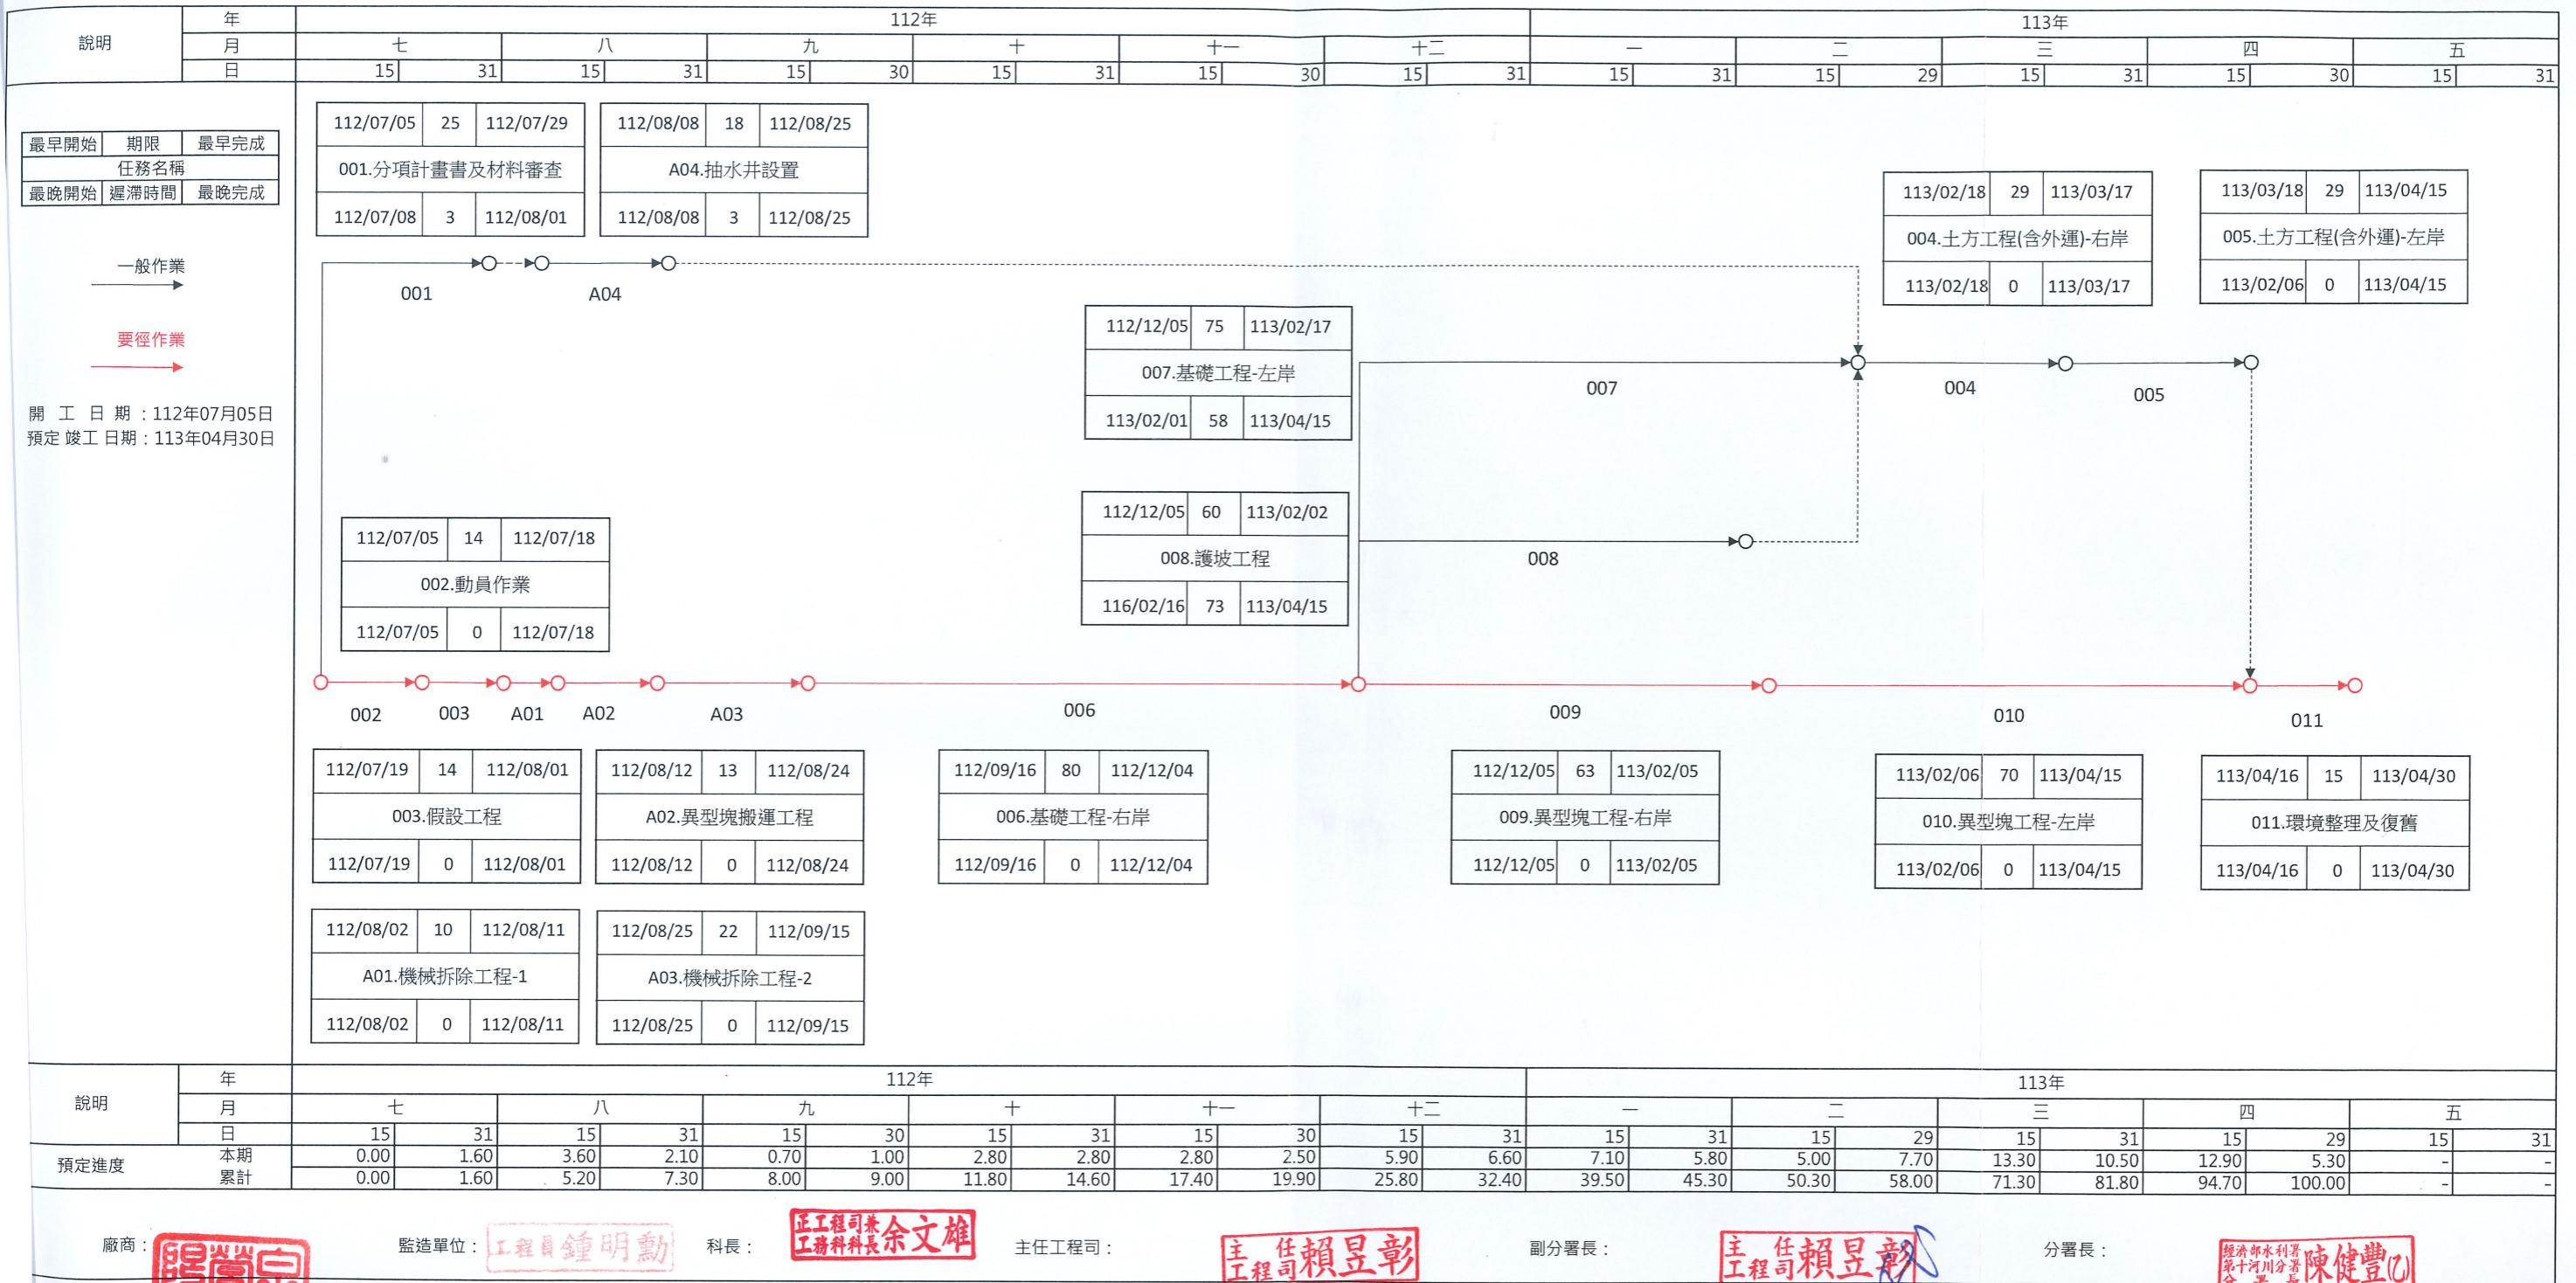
| 說明 | 年 | 112年 | | | | | | | | | | | | 113年 | | | | | | | | | |
|---|---|---|---|---|---|---|---|---|---|---|---|---|---|---|---|---|---|---|---|---|---|---|---|
| | 月 | 七 | | 八 | | 九 | | 十 | | 十一 | | 十二 | | 一 | | 二 | | 三 | | 四 | | 五 | |
| | 日 | 15 | 31 | 15 | 31 | 15 | 30 | 15 | 31 | 15 | 30 | 15 | 31 | 15 | 31 | 15 | 29 | 15 | 31 | 15 | 30 | 15 | 31 |

| 最早開始 | 期限 | 最早完成 |
|---|---|---|
| 任務名稱 | | |
| 最晚開始 | 遲滯時間 | 最晚完成 |

一般作業

要徑作業

開 工 日 期：112年07月05日
預定 竣工 日期：113年04月30日

112/07/05 25 112/07/29
001.分項計畫書及材料審查
112/07/08 3 112/08/01

112/08/08 18 112/08/25
A04.抽水井設置
112/08/08 3 112/08/25

113/02/18 29 113/03/17
004.土方工程(含外運)-右岸
113/02/18 0 113/03/17

113/03/18 29 113/04/15
005.土方工程(含外運)-左岸
113/02/06 0 113/04/15

001 A04

112/12/05 75 113/02/17
007.基礎工程-左岸
113/02/01 58 113/04/15

007 004 005

112/12/05 60 113/02/02
008.護坡工程
116/02/16 73 113/04/15

112/07/05 14 112/07/18
002.動員作業
112/07/05 0 112/07/18

008

002 003 A01 A02 A03 006 009 010 011

112/07/19 14 112/08/01
003.假設工程
112/07/19 0 112/08/01

112/08/12 13 112/08/24
A02.異型塊搬運工程
112/08/12 0 112/08/24

112/09/16 80 112/12/04
006.基礎工程-右岸
112/09/16 0 112/12/04

112/12/05 63 113/02/05
009.異型塊工程-右岸
112/12/05 0 113/02/05

113/02/06 70 113/04/15
010.異型塊工程-左岸
113/02/06 0 113/04/15

113/04/16 15 113/04/30
011.環境整理及復舊
113/04/16 0 113/04/30

112/08/02 10 112/08/11
A01.機械拆除工程-1
112/08/02 0 112/08/11

112/08/25 22 112/09/15
A03.機械拆除工程-2
112/08/25 0 112/09/15

| 說明 | 年 | 112年 | | | | | | | | | | | | 113年 | | | | | | | | | |
|---|---|---|---|---|---|---|---|---|---|---|---|---|---|---|---|---|---|---|---|---|---|---|---|
| | 月 | 七 | | 八 | | 九 | | 十 | | 十一 | | 十二 | | 一 | | 二 | | 三 | | 四 | | 五 | |
| | 日 | 15 | 31 | 15 | 31 | 15 | 30 | 15 | 31 | 15 | 30 | 15 | 31 | 15 | 31 | 15 | 29 | 15 | 31 | 15 | 29 | 15 | 31 |
| 預定進度 | 本期 | 0.00 | 1.60 | 3.60 | 2.10 | 0.70 | 1.00 | 2.80 | 2.80 | 2.80 | 2.50 | 5.90 | 6.60 | 7.10 | 5.80 | 5.00 | 7.70 | 13.30 | 10.50 | 12.90 | 5.30 | - | - |
| | 累計 | 0.00 | 1.60 | 5.20 | 7.30 | 8.00 | 9.00 | 11.80 | 14.60 | 17.40 | 19.90 | 25.80 | 32.40 | 39.50 | 45.30 | 50.30 | 58.00 | 71.30 | 81.80 | 94.70 | 100.00 | - | - |

廠商： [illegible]
監造單位： 工程員鍾明勳
科長： 正工程司兼工務科科長余文雄
主任工程司： 主任工程司賴昱彰
副分署長： 主任工程司賴昱彰
分署長： 經濟部水利署第十河川分署分署長陳健豐(乙)